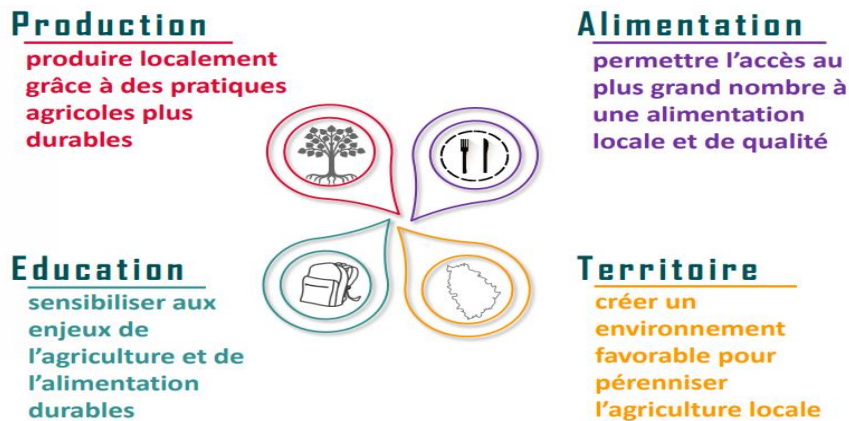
Production
produire localement grâce à des pratiques agricoles plus durables

Alimentation
permettre l'accès au plus grand nombre à une alimentation locale et de qualité

Education
sensibiliser aux enjeux de l'agriculture et de l'alimentation durables

Territoire
créer un environnement favorable pour pérenniser l'agriculture locale